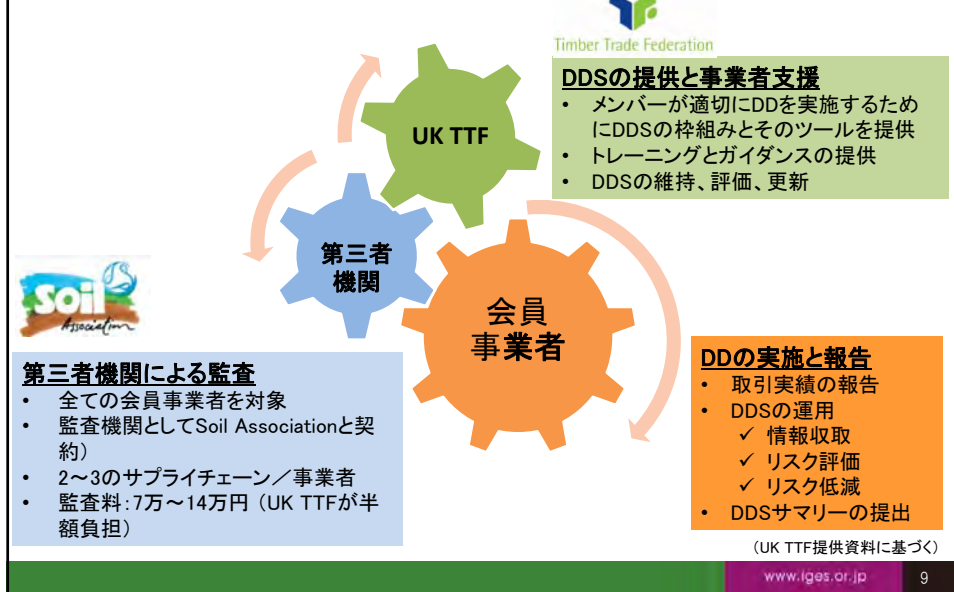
Timber Trade Federation

DDSの提供と事業者支援
• メンバーが適切にDDを実施するためにDDSの枠組みとそのツールを提供
• トレーニングとガイダンスの提供
• DDSの維持、評価、更新

UK TTF

第三者機関

会員事業者

Soil Association

第三者機関による監査
• 全ての会員事業者を対象
• 監査機関としてSoil Associationと契約）
• 2～3のサプライチェーン／事業者
• 監査料：7万～14万円（UK TTFが半額負担）

DDの実施と報告
• 取引実績の報告
• DDSの運用
✓ 情報収取
✓ リスク評価
✓ リスク低減
• DDSサマリーの提出

（UK TTF提供資料に基づく）

www.iges.or.jp

9